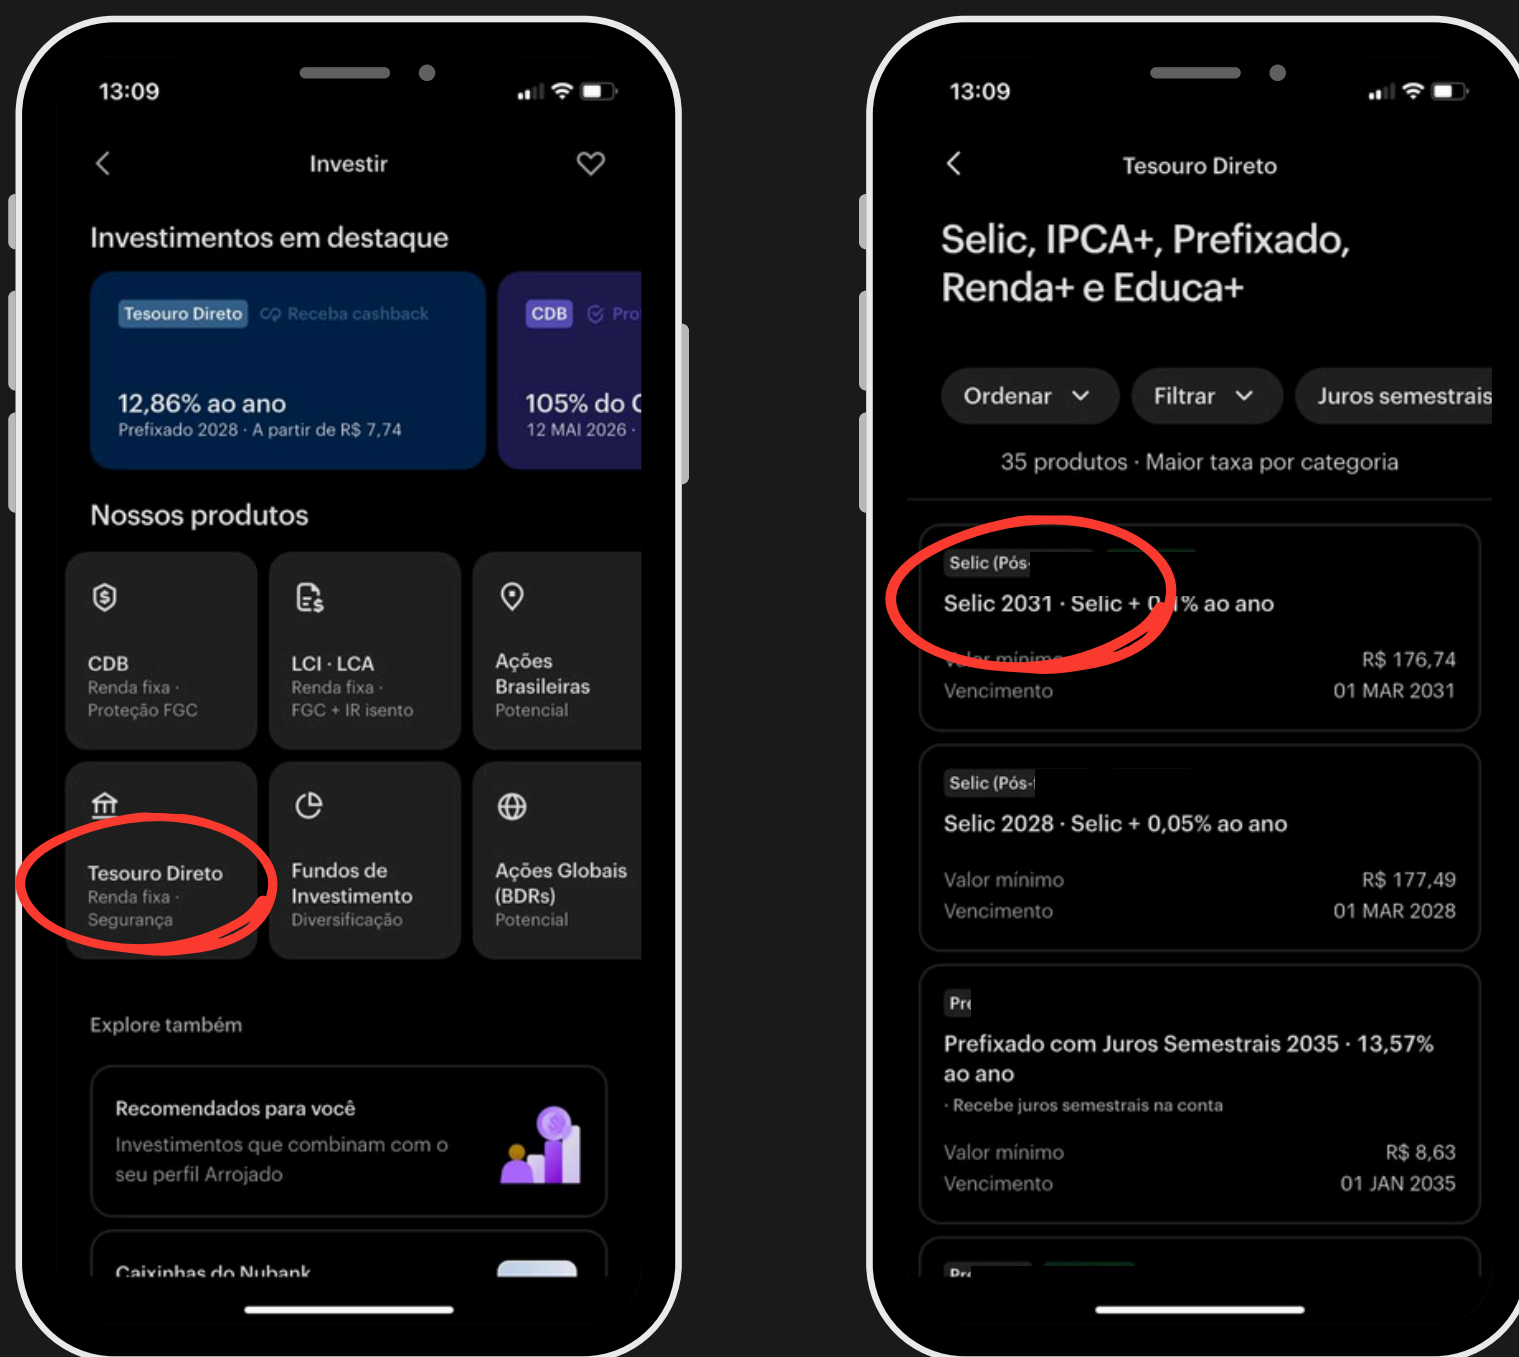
13:09

Investir

Investimentos em destaque

Tesouro Direto Receba cashback

12,86% ao ano
Prefixado 2028 · A partir de R$ 7,74

CDB Pro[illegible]

105% do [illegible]
12 MAI 2026 · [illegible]

Nossos produtos

CDB
Renda fixa · Proteção FGC

LCI · LCA
Renda fixa · FGC + IR isento

Ações Brasileiras
Potencial

Tesouro Direto
Renda fixa · Segurança

Fundos de Investimento
Diversificação

Ações Globais (BDRs)
Potencial

Explore também

Recomendados para você
Investimentos que combinam com o seu perfil Arrojado

Caixinhas do Nubank

13:09

Tesouro Direto

Selic, IPCA+, Prefixado, Renda+ e Educa+

Ordenar

Filtrar

Juros semestrais

35 produtos · Maior taxa por categoria

Selic (Pós-

Selic 2031 · Selic + 0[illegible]% ao ano

Valor mínimo
R$ 176,74

Vencimento
01 MAR 2031

Selic (Pós-

Selic 2028 · Selic + 0,05% ao ano

Valor mínimo
R$ 177,49

Vencimento
01 MAR 2028

Pre

Prefixado com Juros Semestrais 2035 · 13,57% ao ano
· Recebe juros semestrais na conta

Valor mínimo
R$ 8,63

Vencimento
01 JAN 2035

Pr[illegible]